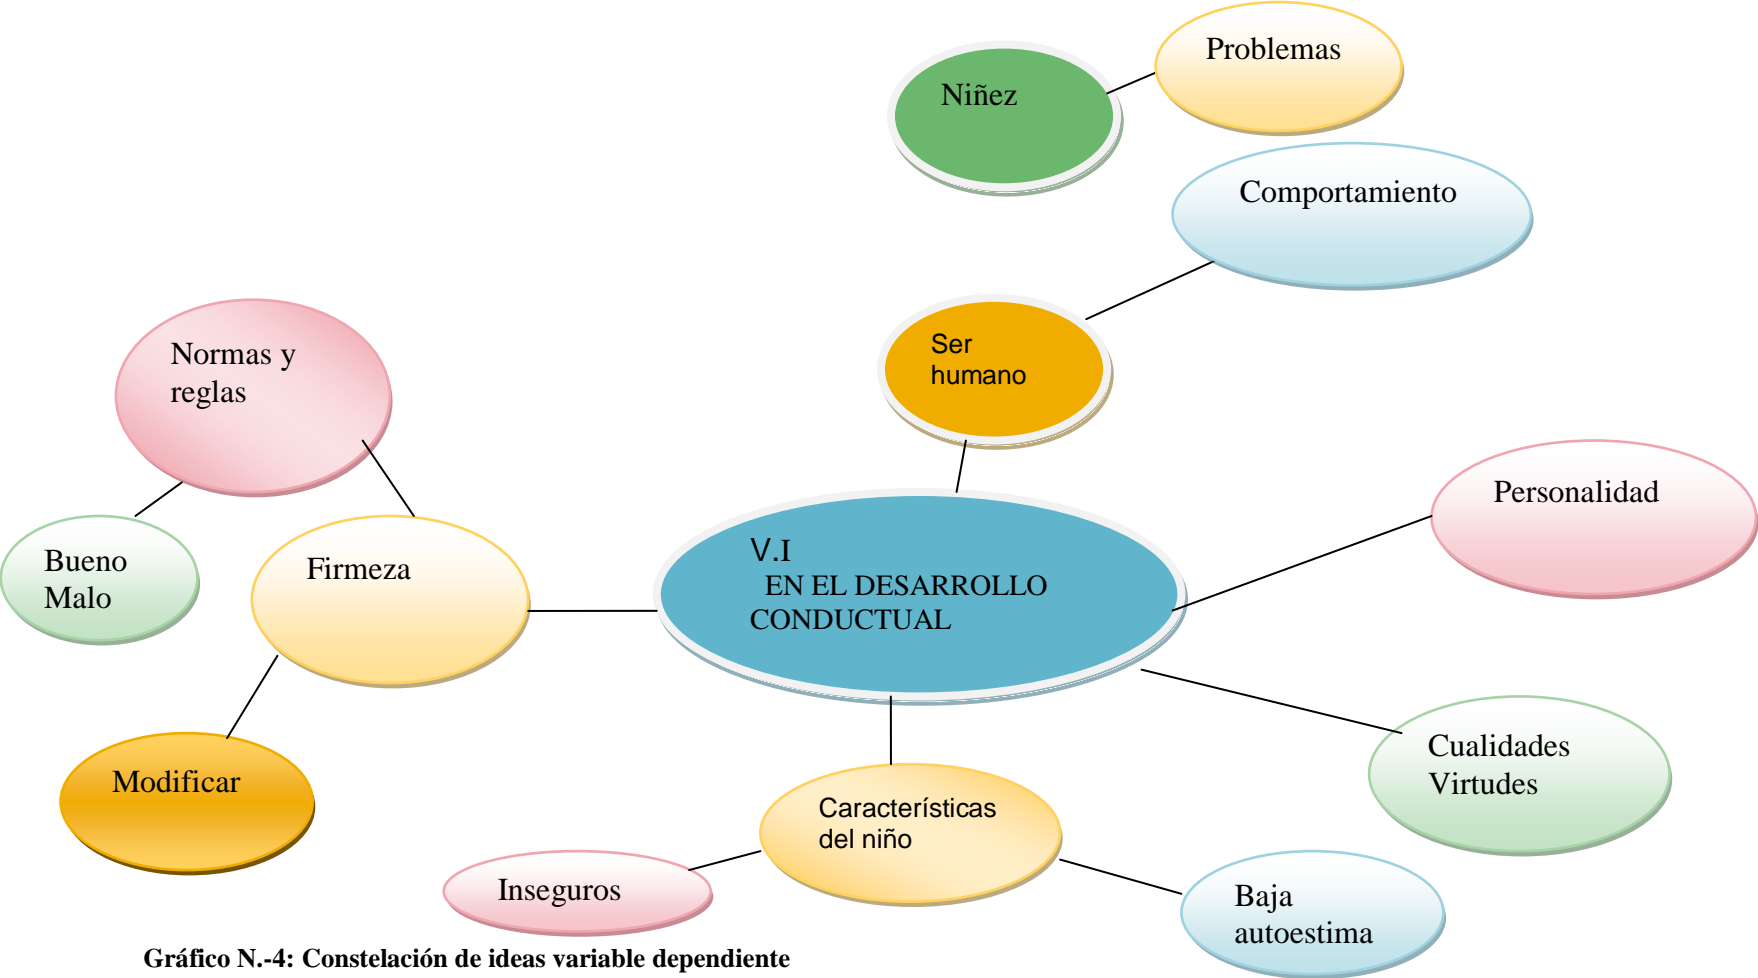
Problemas

Niñez

Comportamiento

Ser humano

Normas y reglas

Personalidad

Bueno
Malo

Firmeza

V.I
EN EL DESARROLLO CONDUCTUAL

Cualidades
Virtudes

Modificar

Características del niño

Inseguros

Baja autoestima

Gráfico N.-4: Constelación de ideas variable dependiente